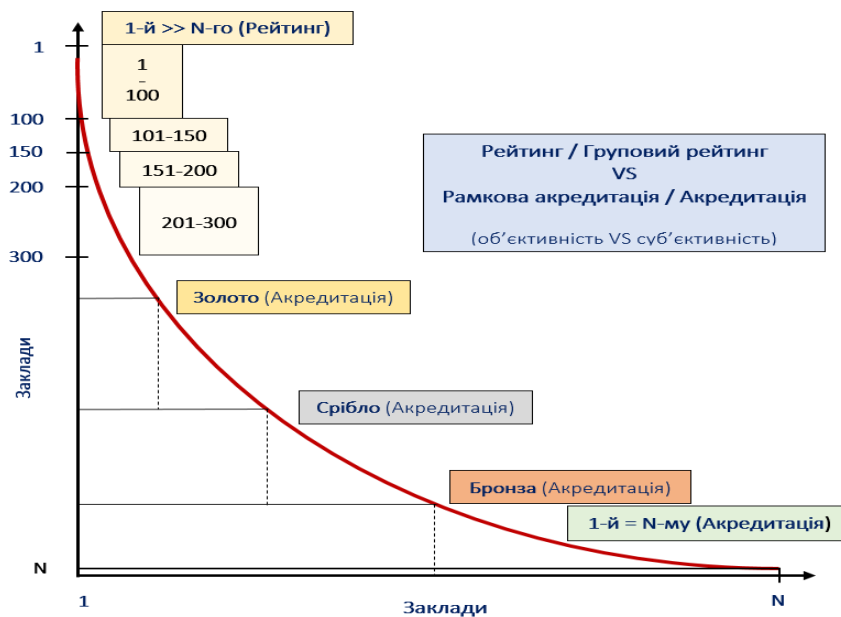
1-й >> N-го (Рейтинг)

1
-
100

101-150

151-200

201-300

1
100
150
200
300

Рейтинг / Груповий рейтинг
VS
Рамкова акредитація / Акредитація

(об'єктивність VS суб'єктивність)

Заклади

Золото (Акредитація)

Срібло (Акредитація)

Бронза (Акредитація)

1-й = N-му (Акредитація)

N

1

Заклади

N